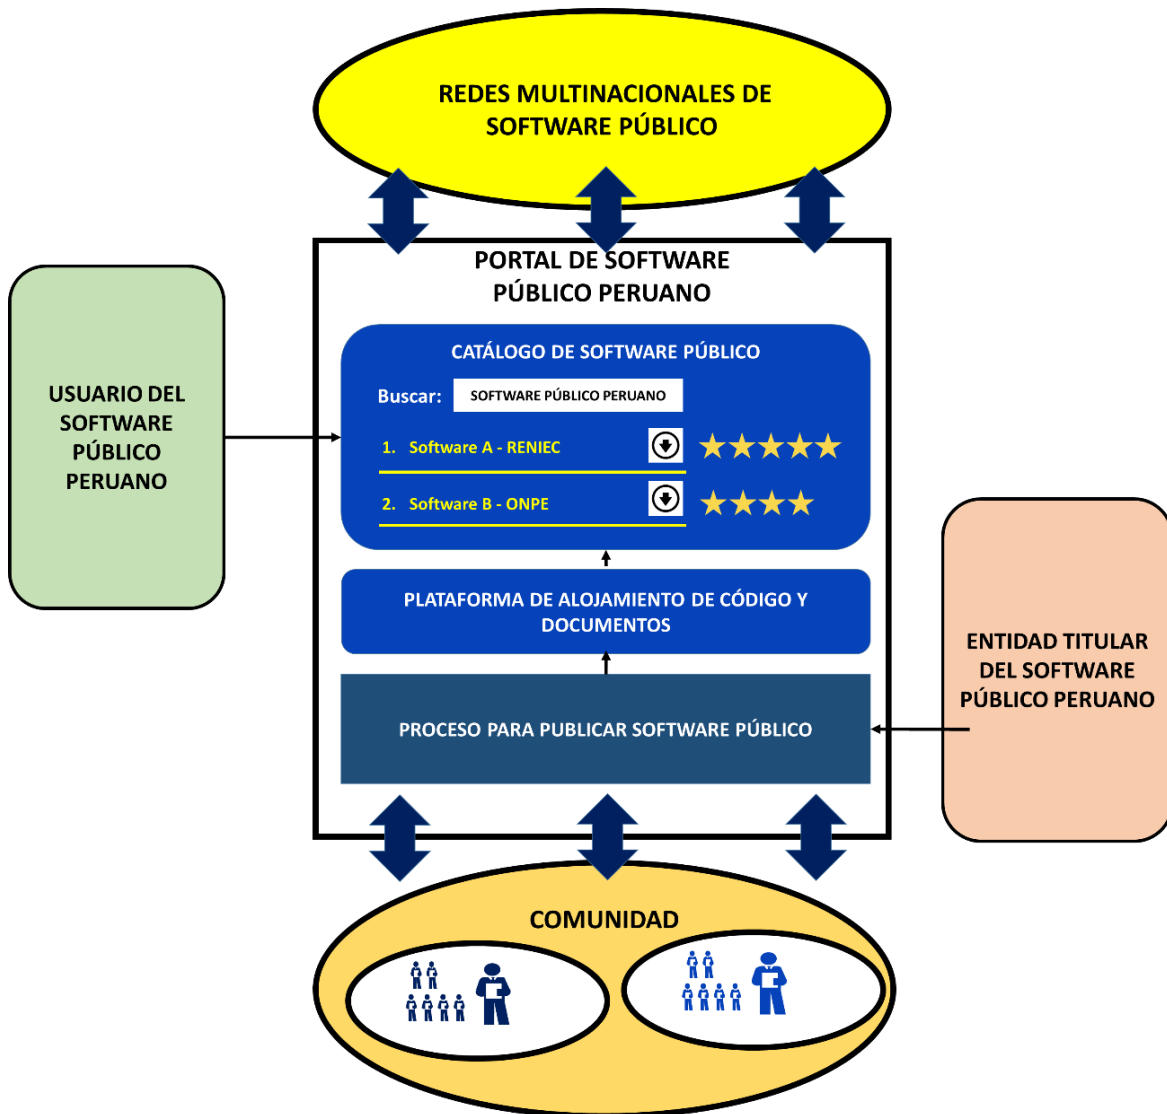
REDES MULTINACIONALES DE SOFTWARE PÚBLICO

PORTAL DE SOFTWARE PÚBLICO PERUANO

USUARIO DEL SOFTWARE PÚBLICO PERUANO

CATÁLOGO DE SOFTWARE PÚBLICO

Buscar: SOFTWARE PÚBLICO PERUANO

1. Software A - RENIEC

2. Software B - ONPE

PLATAFORMA DE ALOJAMIENTO DE CÓDIGO Y DOCUMENTOS

PROCESO PARA PUBLICAR SOFTWARE PÚBLICO

ENTIDAD TITULAR DEL SOFTWARE PÚBLICO PERUANO

COMUNIDAD